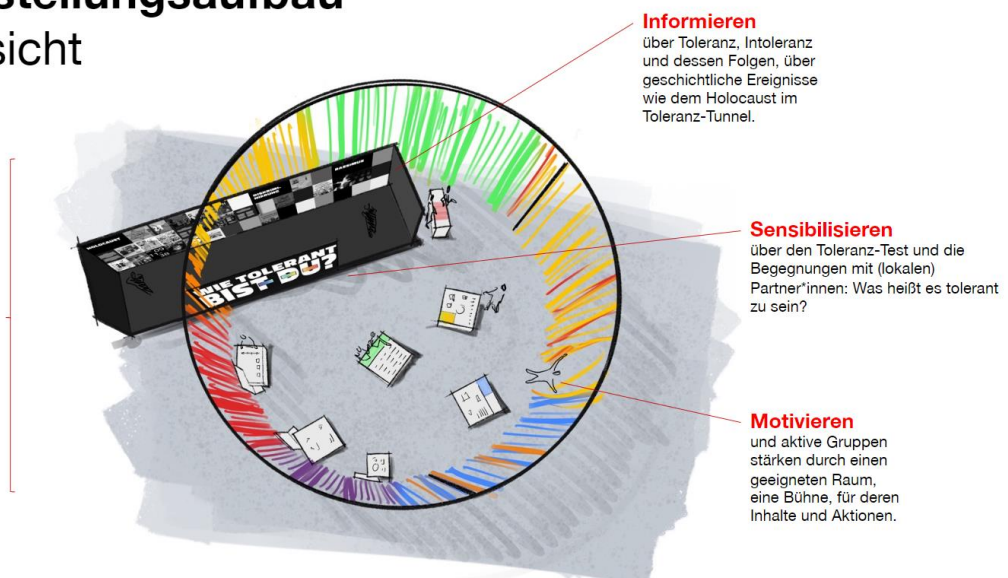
stellungsaufbau
sicht

Informieren
über Toleranz, Intoleranz und dessen Folgen, über geschichtliche Ereignisse wie dem Holocaust im Toleranz-Tunnel.

Sensibilisieren
über den Toleranz-Test und die Begegnungen mit (lokalen) Partner*innen: Was heißt es tolerant zu sein?

Motivieren
und aktive Gruppen stärken durch einen geeigneten Raum, eine Bühne, für deren Inhalte und Aktionen.

WIE TOLERANT BIST DU?

HOLOCAUST

RASSISMUS